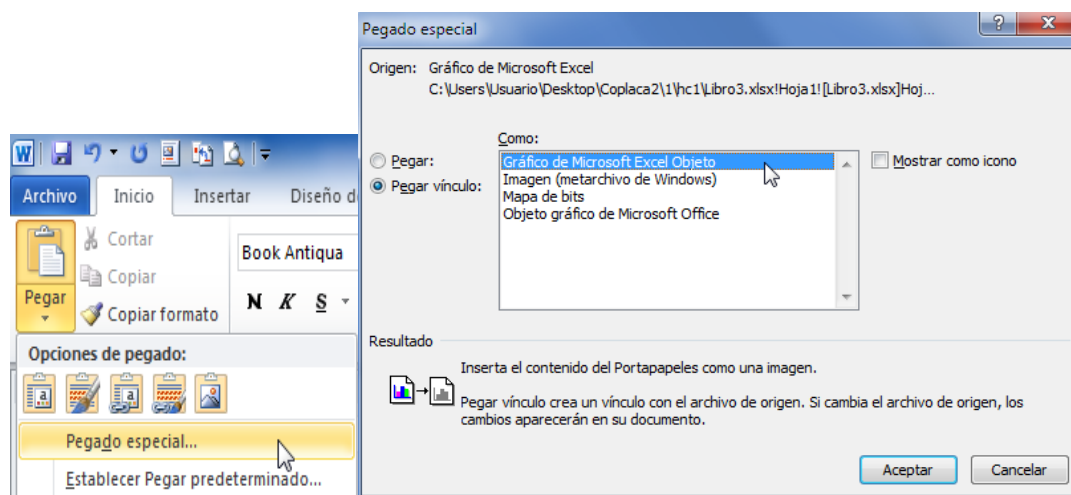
Archivo | Inicio | Insertar | Diseño d

Cortar
Copiar
Pegar
Copiar formato

Book Antiqua

N K S

Opciones de pegado:

Pegado especial...

Establecer Pegar predeterminado...

Pegado especial

?
X

Origen: Gráfico de Microsoft Excel
C:\Users\Usuario\Desktop\Coplaca2\1\hc1\Libro3.xlsx!Hoja1![Libro3.xlsx]Hoj...

Como:

Pegar:
Pegar vínculo:

Gráfico de Microsoft Excel Objeto
Imagen (metarchivo de Windows)
Mapa de bits
Objeto gráfico de Microsoft Office

Mostrar como icono

Resultado

Inserta el contenido del Portapapeles como una imagen.

Pegar vínculo crea un vínculo con el archivo de origen. Si cambia el archivo de origen, los cambios aparecerán en su documento.

Aceptar
Cancelar